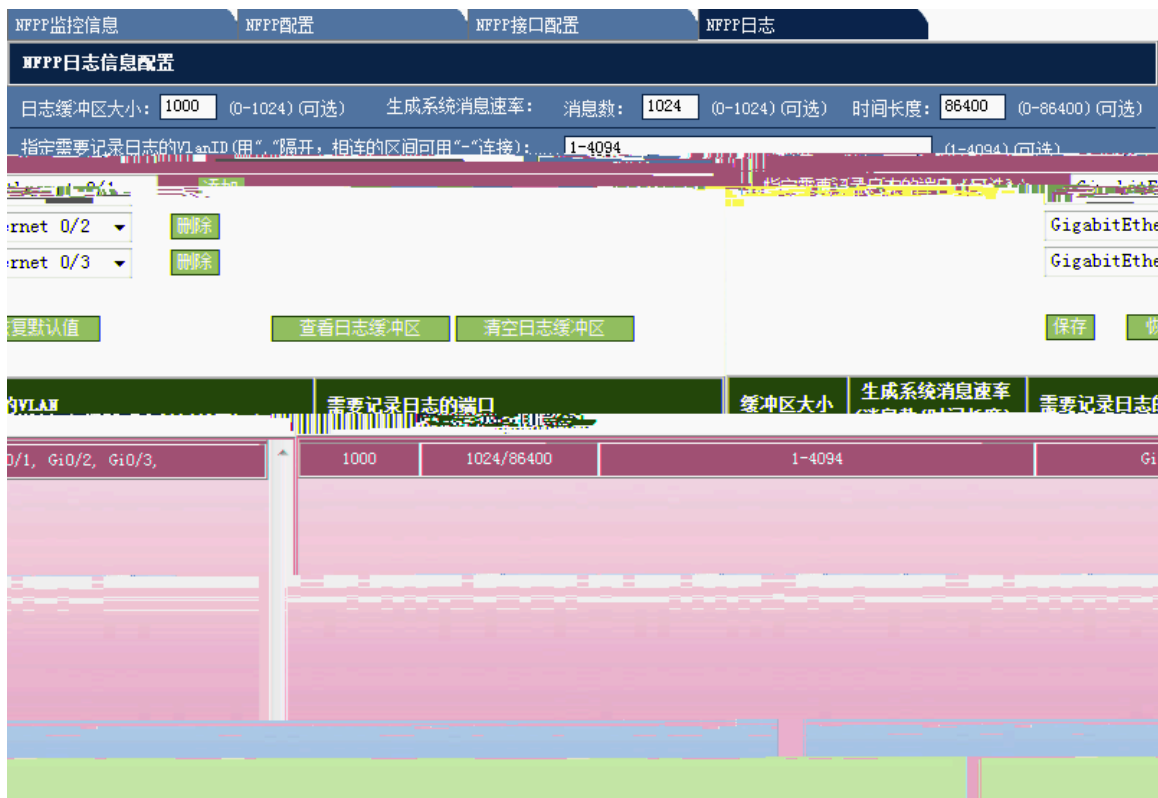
NFPP监控信息 NFPP配置 NFPP接口配置 NFPP日志

NFPP日志信息配置

日志缓冲区大小: 1000 (0-1024)(可选) 生成系统消息速率: 消息数: 1024 (0-1024)(可选) 时间长度: 86400 (0-86400)(可选)

指定需要记录日志的VlanID(用","隔开，相连的区间可用"-"连接): 1-4094 (1-4094)(可选)

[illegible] 添加 指定需要记录日志的端口(可选) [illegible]

ernet 0/2 删除 GigabitEthe

ernet 0/3 删除 GigabitEthe

复默认值 查看日志缓冲区 清空日志缓冲区 保存 恢

的VLAN 需要记录日志的端口 缓冲区大小 生成系统消息速率 需要记录日志的

0/1, Gi0/2, Gi0/3, 1000 1024/86400 1-4094 Gi